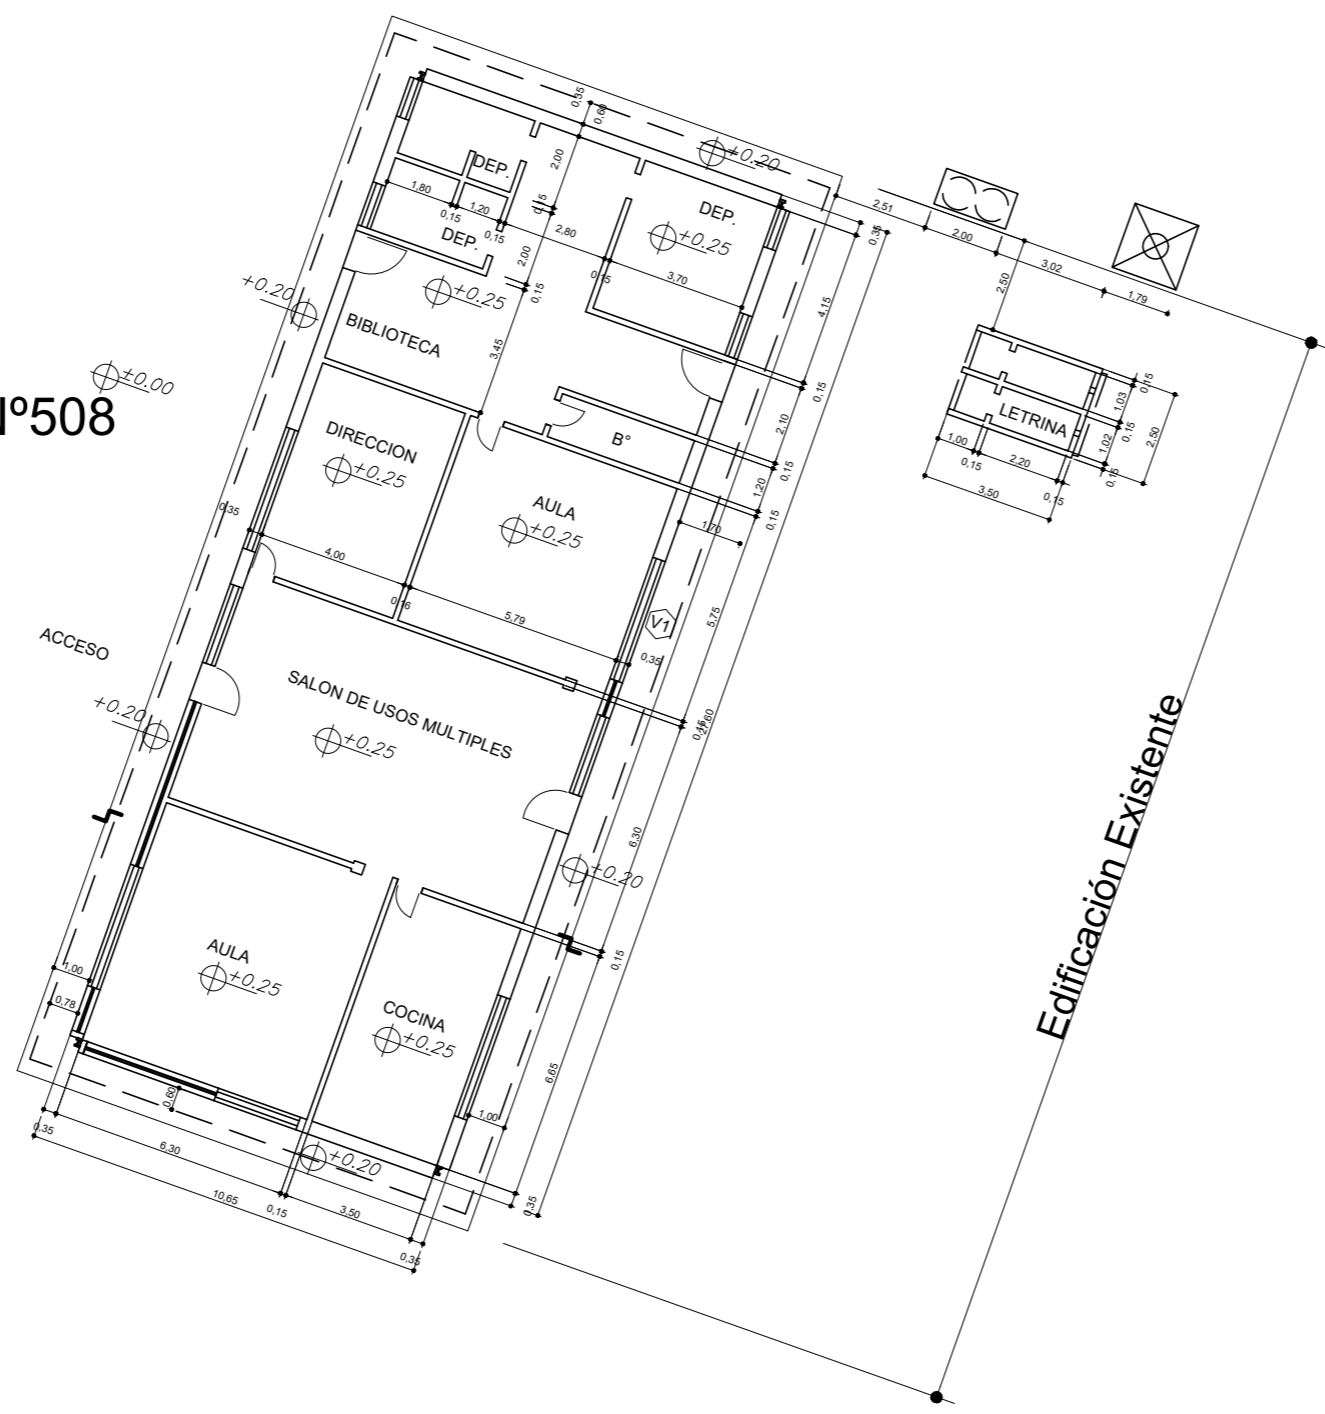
Iº508

±0.00

+0.20

+0.20

+0.20

+0.20

ACCESO

DEP.

DEP.

DEP.

+0.25

+0.25

BIBLIOTECA

DIRECCION
+0.25

AULA
+0.25

B°

SALON DE USOS MULTIPLES
+0.25

AULA
+0.25

COCINA
+0.25

V1

LETRINA

Edificación Existente

0,55
0,60
2,00
1,80
1,20
0,15
0,15
0,15
2,80
2,00
0,15
0,15
3,70
3,45
2,51
0,35
2,00
3,02
1,79
2,50
4,15
0,15
2,10
0,15
1,20
0,15
1,70
0,35
4,00
0,16
5,79
0,35
5,75
0,15
2,60
6,30
0,15
6,65
1,00
0,78
0,60
1,00
0,35
6,30
10,65
0,15
3,50
0,35
0,35
0,15
1,03
0,15
1,02
0,15
2,50
1,00
0,15
2,20
0,15
3,50